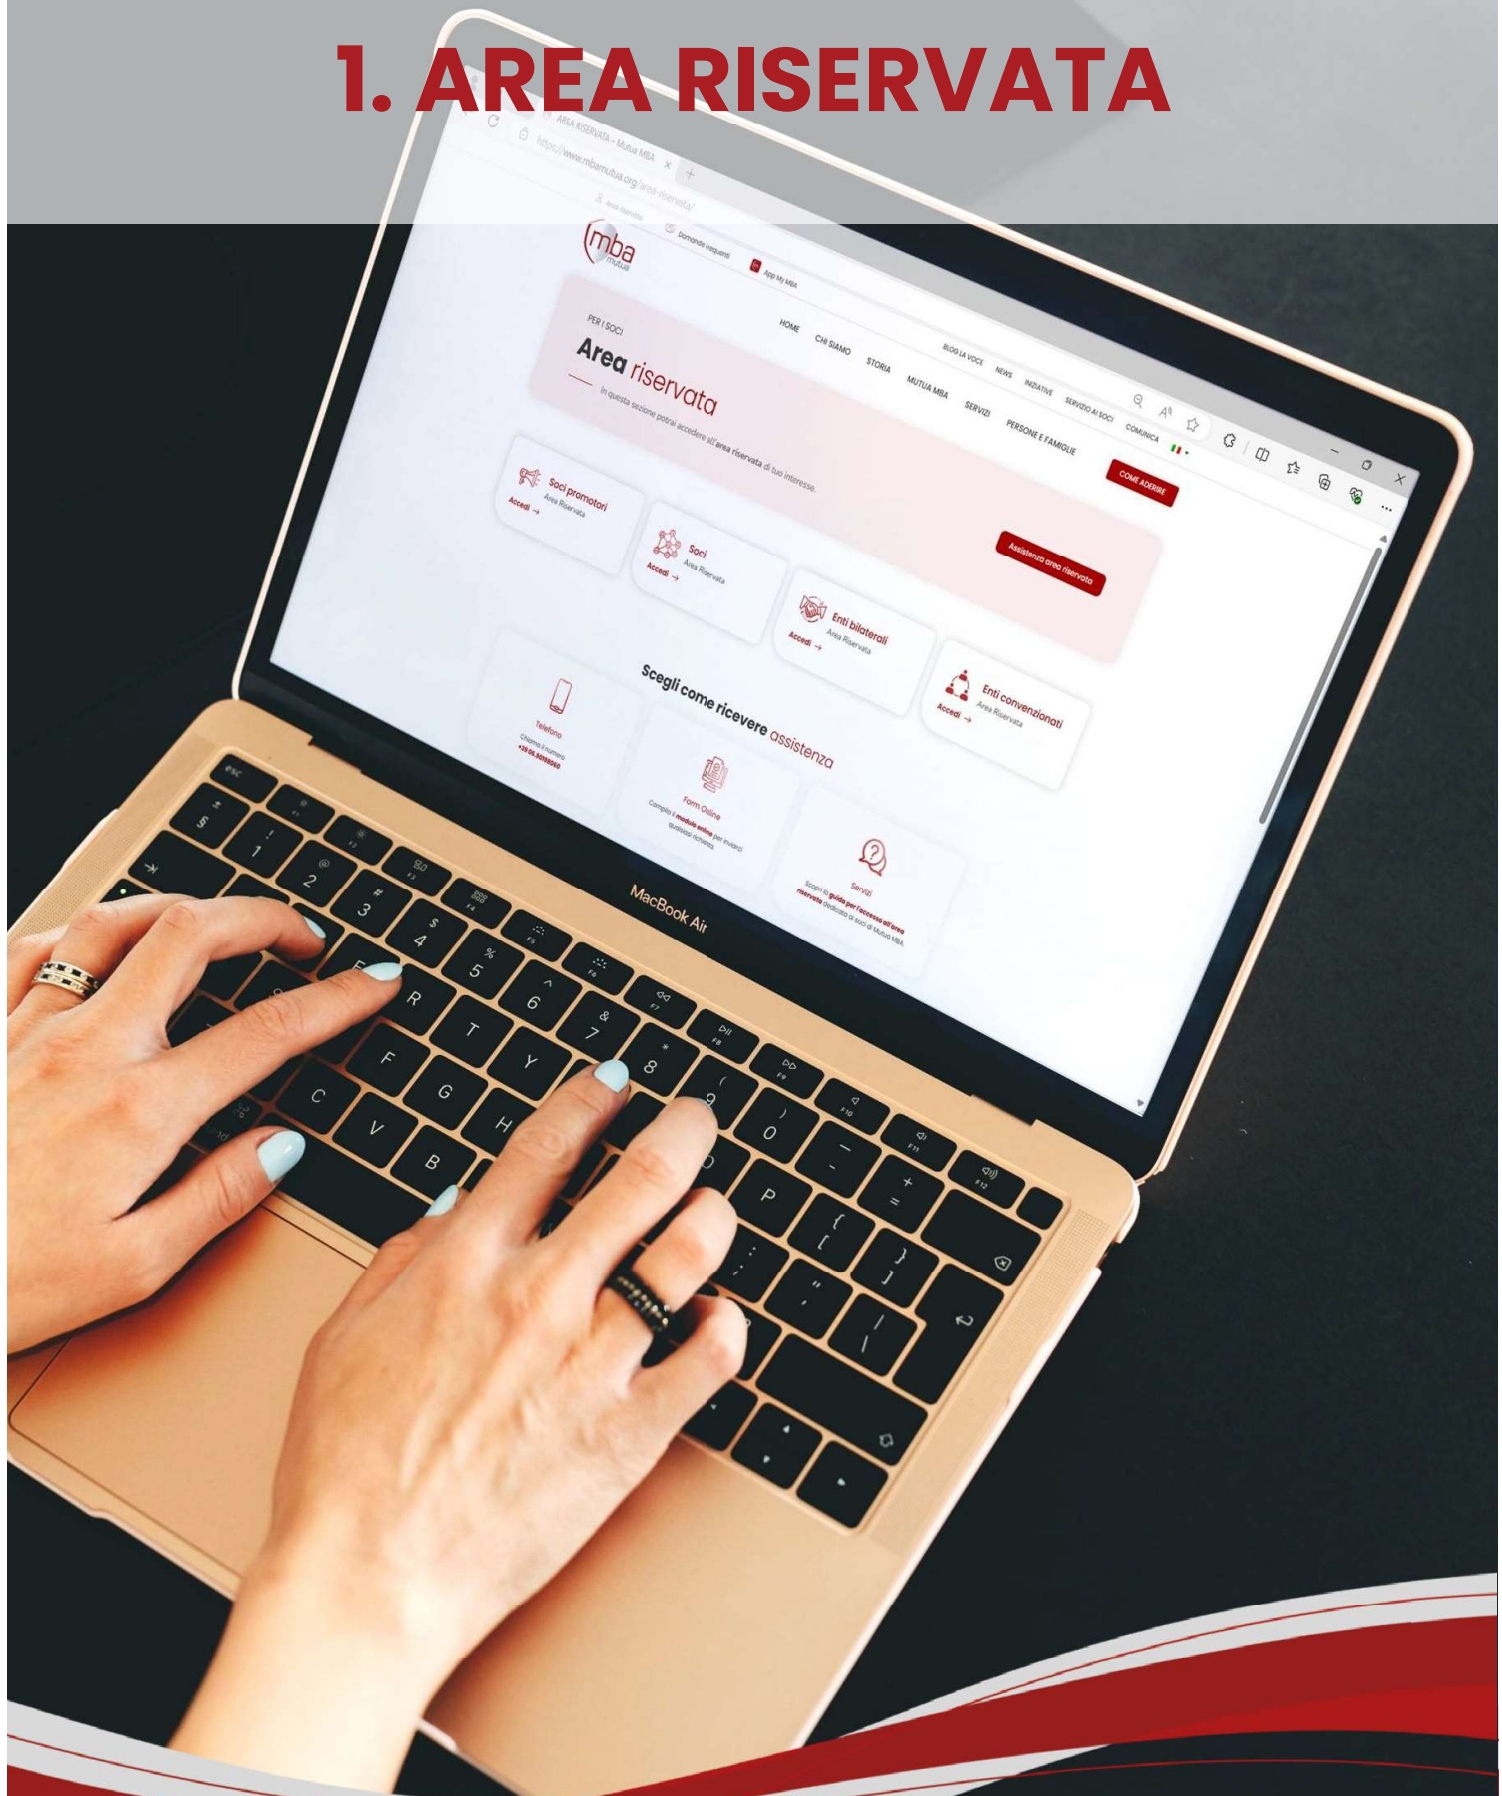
1. AREA RISERVATA

AREA RISERVATA – Mutua MBA

https://www.mbamutua.org/area-riservata/

Area riservata

Domande frequenti

App My MBA

mba mutua

HOME CHI SIAMO STORIA MUTUA MBA SERVIZI PERSONE E FAMIGLIE

BLOG LA VOCE NEWS INIZIATIVE SERVIZIO AI SOCI COMUNICA

COME ADERIRE

PER I SOCI

Area riservata

In questa sezione potrai accedere all'area riservata di tuo interesse.

Assistenza area riservata

Soci promotori
Area Riservata
Accedi →

Soci
Area Riservata
Accedi →

Enti bilaterali
Area Riservata
Accedi →

Enti convenzionati
Area Riservata
Accedi →

Scegli come ricevere assistenza

Telefono
Chiama il numero
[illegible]

Form Online
Compila il modulo online per inviarci qualsiasi richiesta

Servizi
Scopri la guida per l'accesso all'area riservata dedicata ai soci di Mutua MBA

MacBook Air